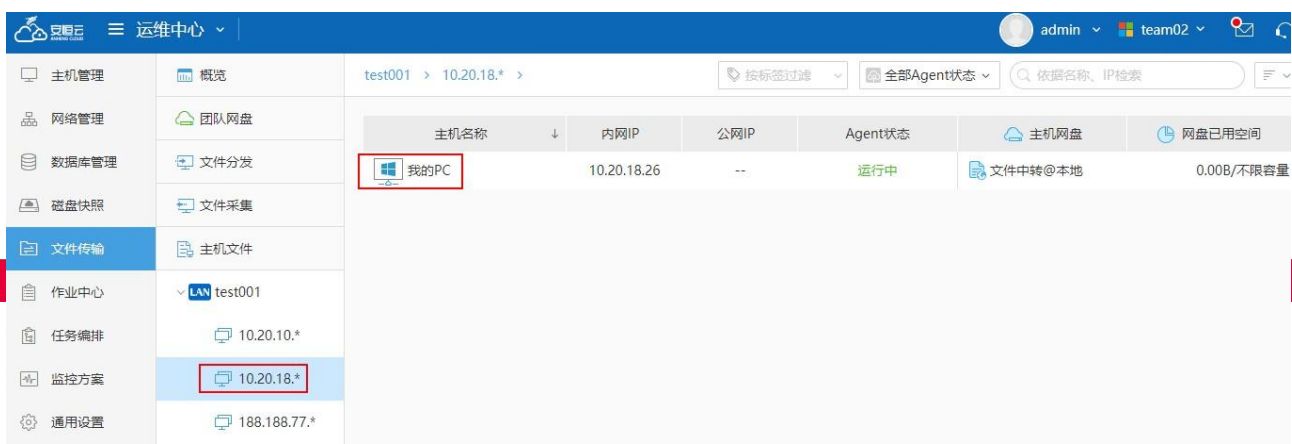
安畅云 ANCHANG CLOUD ≡ 运维中心 ∨ admin ∨ team02 ∨

主机管理
网络管理
数据库管理
磁盘快照
文件传输
作业中心
任务编排
监控方案
通用设置

概览
团队网盘
文件分发
文件采集
主机文件
LAN test001
10.20.10.*
10.20.18.*
188.188.77.*

test001 > 10.20.18.* >

按标签过滤 ∨ 全部Agent状态 ∨ 依据名称、IP检索

| 主机名称 ↓ | 内网IP | 公网IP | Agent状态 | 主机网盘 | 网盘已用空间 |
|---|---|---|---|---|---|
| 我的PC | 10.20.18.26 | -- | 运行中 | 文件中转@本地 | 0.00B/不限容量 |